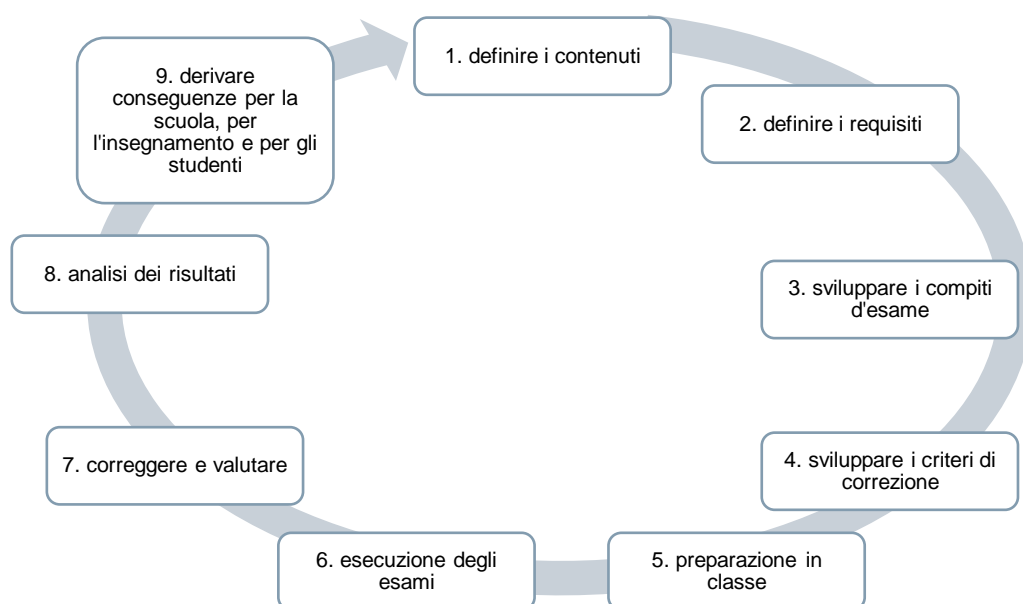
1. definire i contenuti

2. definire i requisiti

3. sviluppare i compiti d'esame

4. sviluppare i criteri di correzione

5. preparazione in classe

6. esecuzione degli esami

7. correggere e valutare

8. analisi dei risultati

9. derivare conseguenze per la scuola, per l'insegnamento e per gli studenti